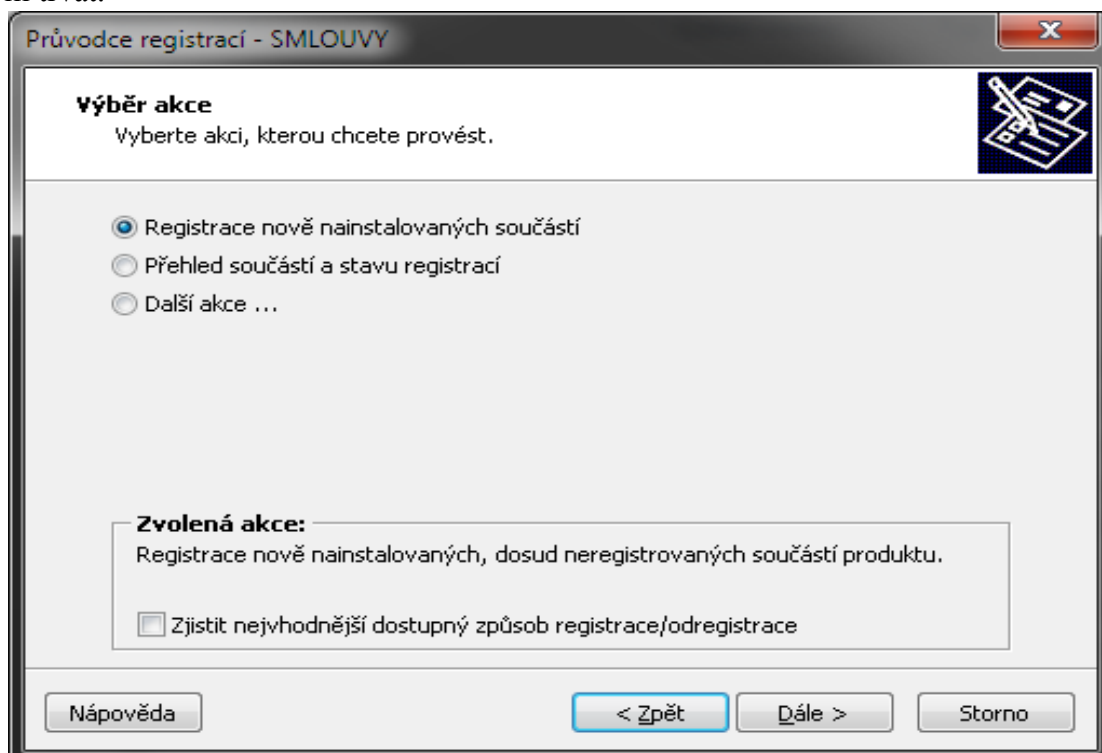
Průvodce registrací - SMLOUVY

Výběr akce
Vyberte akci, kterou chcete provést.

Registrace nově nainstalovaných součástí
Přehled součástí a stavu registrací
Další akce ...

Zvolená akce:
Registrace nově nainstalovaných, dosud neregistrovaných součástí produktu.

Zjistit nejvhodnější dostupný způsob registrace/odregistrace

Nápověda
< Zpět
Dále >
Storno